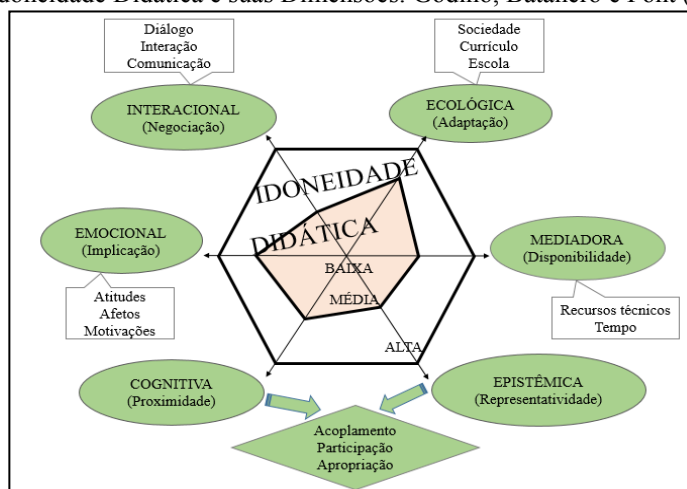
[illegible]doneidade Didática e suas Dimensões. Godino, Batanero e Font ([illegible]

Diálogo
Interação
Comunicação

INTERACIONAL
(Negociação)

Sociedade
Currículo
Escola

ECOLÓGICA
(Adaptação)

IDONEIDADE
DIDÁTICA

EMOCIONAL
(Implicação)

MEDIADORA
(Disponibilidade)

BAIXA

MÉDIA

ALTA

Atitudes
Afetos
Motivações

Recursos técnicos
Tempo

COGNITIVA
(Proximidade)

EPISTÊMICA
(Representatividade)

Acoplamento
Participação
Apropriação